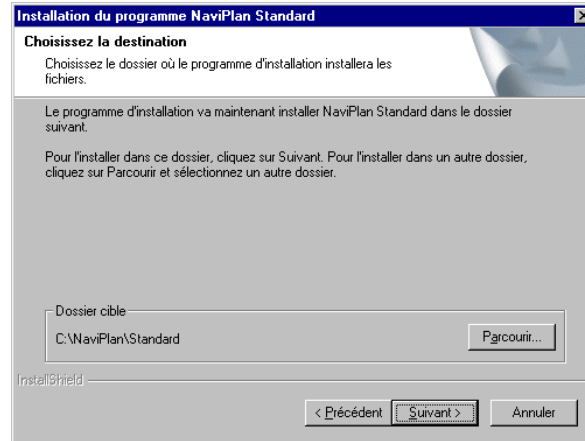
Installation du programme NaviPlan Standard

Choisissez la destination

Choisissez le dossier où le programme d'installation installera les fichiers.

Le programme d'installation va maintenant installer NaviPlan Standard dans le dossier suivant.

Pour l'installer dans ce dossier, cliquez sur Suivant. Pour l'installer dans un autre dossier, cliquez sur Parcourir et sélectionnez un autre dossier.

Dossier cible

C:\NaviPlan\Standard

Parcourir...

InstallShield

< Précédent

Suivant >

Annuler